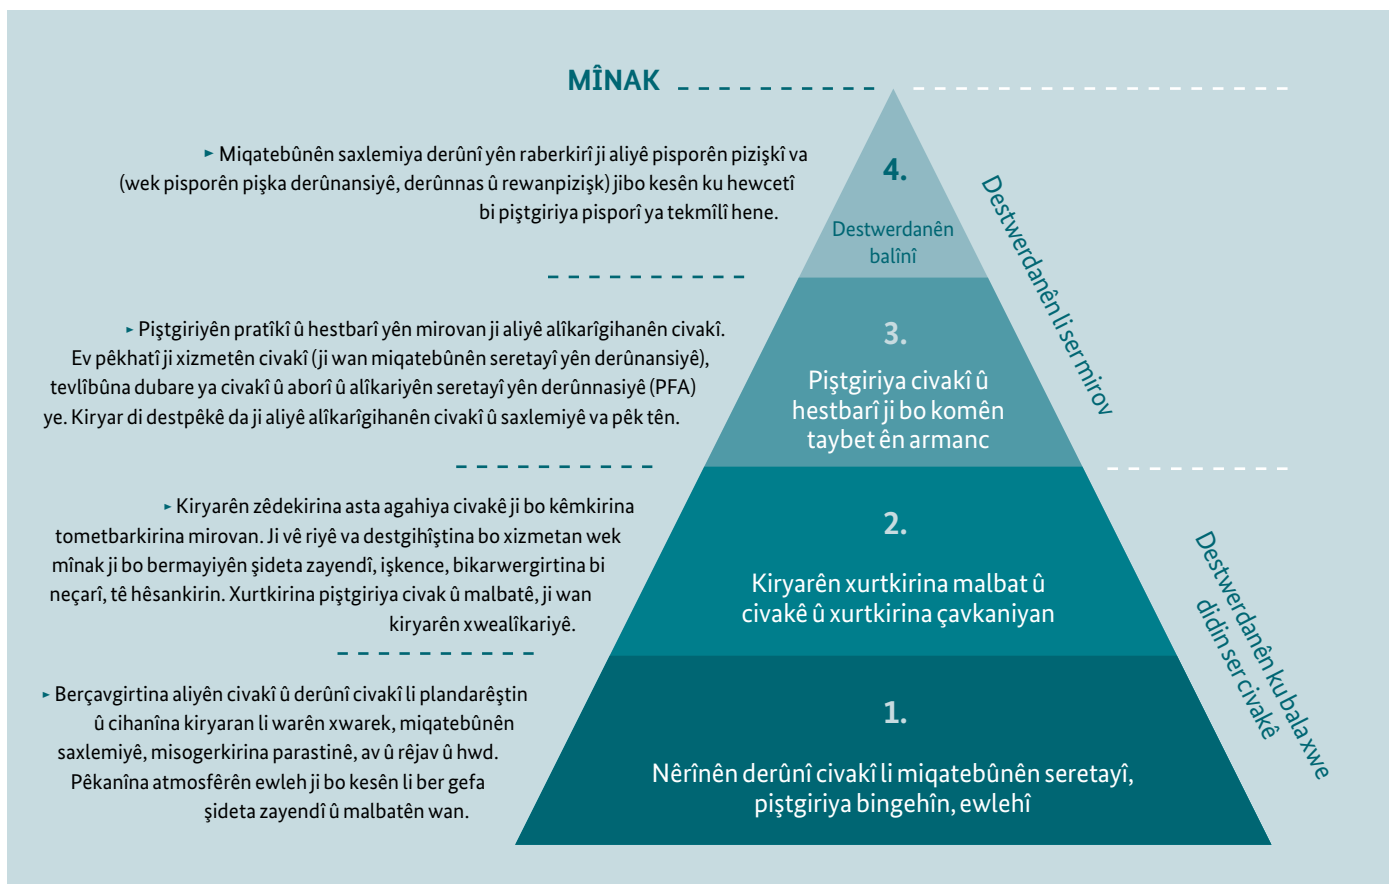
MÎNAK

► Miqatebûnên saxlemiya derûnî yên raberkirî ji aliyê pisporên pizişkî va (wek pisporên pişka derûnansiyê, derûnnas û rewanpizişk) jibo kesên ku hewcetî bi piştgiriya pisporî ya tekmîlî hene.

4.

Destwerdanên balînî

► Piştgiriyên pratîkî û hestbarî yên mirovan ji aliyê alîkarîgihanên civakî. Ev pêkhatî ji xizmetên civakî (ji wan miqatebûnên seretayî yên derûnansiyê), tevlîbûna dubare ya civakî û aborî û alîkariyên seretayî yên derûnnasiyê (PFA) ye. Kiryar di destpêkê da ji aliyê alîkarîgihanên civakî û saxlemiyê va pêk tên.

3.

Piştgiriya civakî û hestbarî ji bo komên taybet ên armanc

Destwerdanên li ser mirov

► Kiryarên zêdekirina asta agahiya civakê ji bo kêmkirina tometbarkirina mirovan. Ji vê riyê va destgihîştina bo xizmetan wek mînak ji bo bermayiyên şideta zayendî, işkence, bikarwergirtina bi neçarî, tê hêsankirin. Xurtkirina piştgiriya civak û malbatê, ji wan kiryarên xwealîkariyê.

2.

Kiryarên xurtkirina malbat û civakê û xurtkirina çavkaniyan

Destwerdanên ku bala xwe didin ser civakê

► Berçavgirtina aliyên civakî û derûnî civakî li plandarêştin û cihanîna kiryaran li warên xwarek, miqatebûnên saxlemiyê, misogerkirina parastinê, av û rêjav û hwd. Pêkanîna atmosfêrên ewleh ji bo kesên li ber gefa şideta zayendî û malbatên wan.

1.

Nêrînên derûnî civakî li miqatebûnên seretayî, piştgiriya bingehîn, ewlehî